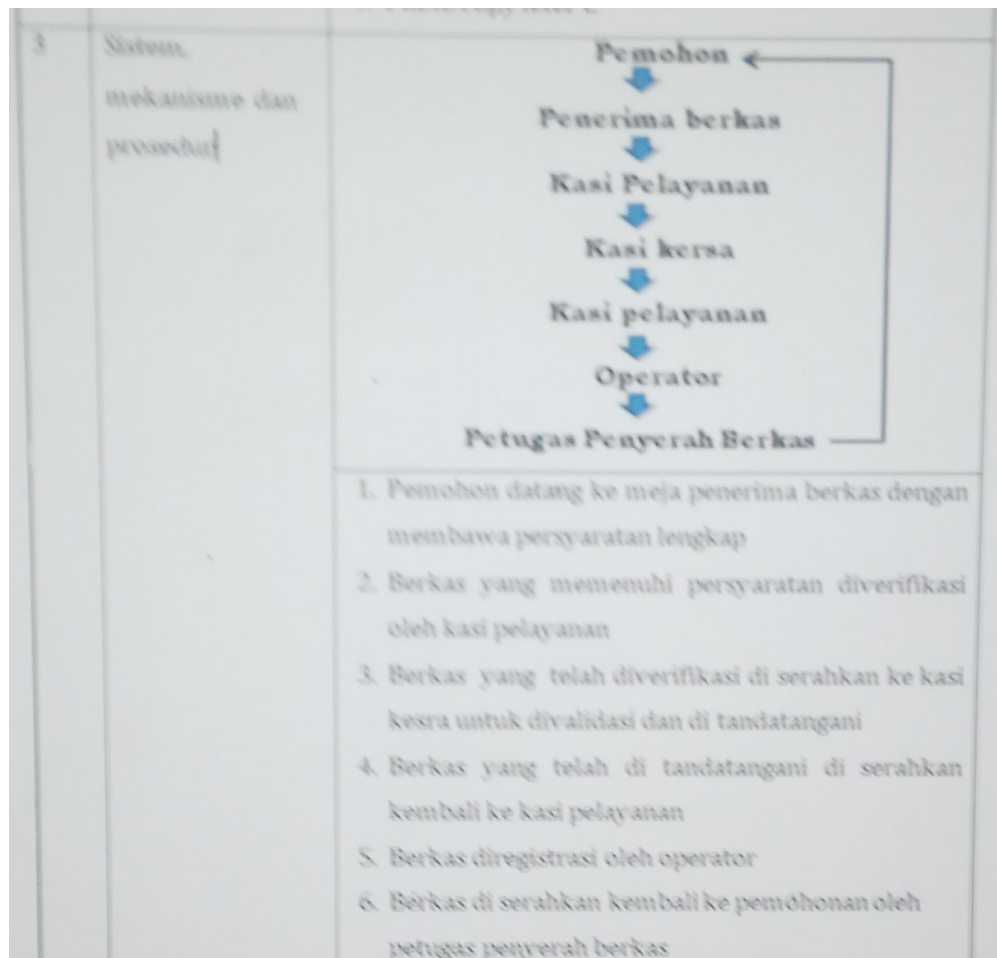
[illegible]

| 3 | Sistem, mekanisme dan prosedur | Pemohon<br>Penerima berkas<br>Kasi Pelayanan<br>Kasi kersa<br>Kasi pelayanan<br>Operator<br>Petugas Penyerah Berkas |
|---|---|---|
| | | 1. Pemohon datang ke meja penerima berkas dengan membawa persyaratan lengkap<br>2. Berkas yang memenuhi persyaratan diverifikasi oleh kasi pelayanan<br>3. Berkas yang telah diverifikasi di serahkan ke kasi kesra untuk divalidasi dan di tandatangani<br>4. Berkas yang telah di tandatangani di serahkan kembali ke kasi pelayanan<br>5. Berkas diregistrasi oleh operator<br>6. Berkas di serahkan kembali ke pemohonan oleh petugas penyerah berkas |